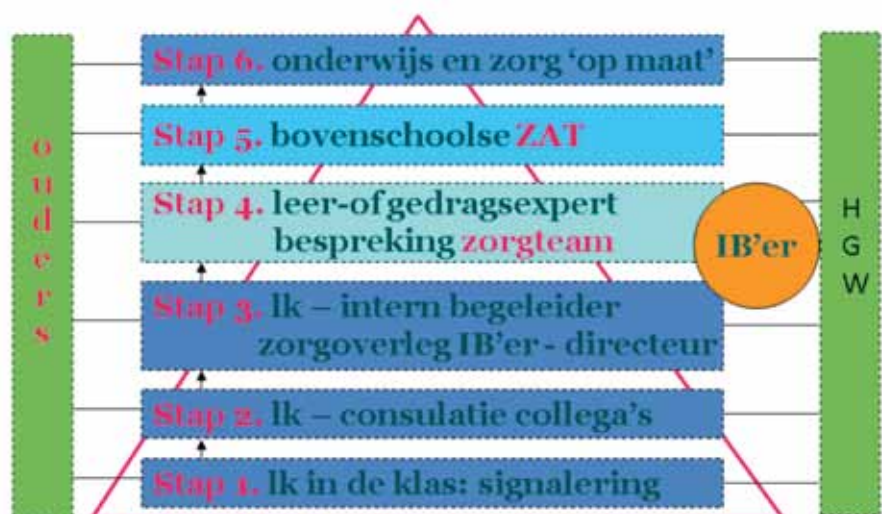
o
u
d
e
r
s

Stap 6. onderwijs en zorg 'op maat'

Stap 5. bovenschoolse ZAT

Stap 4. leer-of gedragsexpert bespreking zorgteam

IB'er

Stap 3. lk – intern begeleider zorgoverleg IB'er - directeur

Stap 2. lk – consulatie collega's

Stap 1. lk in de klas: signalering

H
G
W